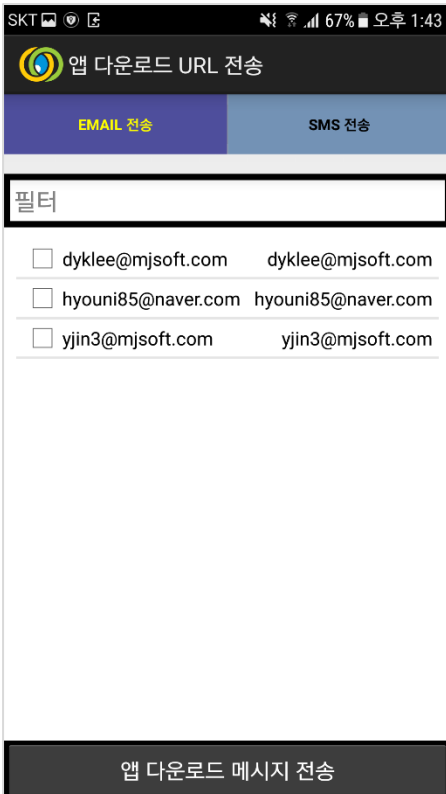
SKT 67% 오후 1:43

앱 다운로드 URL 전송

EMAIL 전송
SMS 전송

필터

dyklee@mjsoft.com dyklee@mjsoft.com
hyouni85@naver.com hyouni85@naver.com
yjin3@mjsoft.com yjin3@mjsoft.com

앱 다운로드 메시지 전송